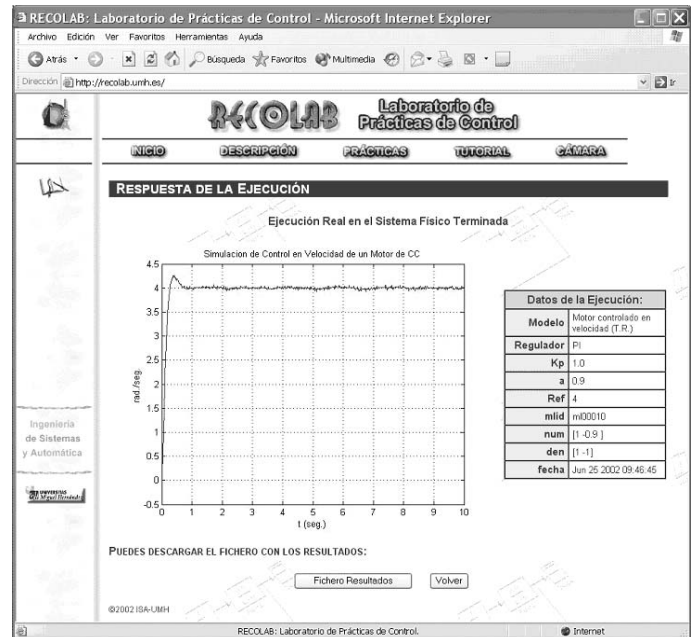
RECOLAB: Laboratorio de Prácticas de Control - Microsoft Internet Explorer

Archivo Edición Ver Favoritos Herramientas Ayuda

Atrás Búsqueda Favoritos Multimedia

Dirección http://recolab.umh.es/

RECOLAB Laboratorio de Prácticas de Control

INICIO DESCRIPCIÓN PRÁCTICAS TUTORIAL CÁMARA

RESPUESTA DE LA EJECUCIÓN

Ejecución Real en el Sistema Físico Terminada

Simulacion de Control en Velocidad de un Motor de CC

4.5
4
3.5
3
2.5
2
1.5
1
0.5
0
-0.5

rad./seg.

0 1 2 3 4 5 6 7 8 9 10

t (seg.)

| Datos de la Ejecución: | |
|---|---|
| Modelo | Motor controlado en velocidad (T.R.) |
| Regulador | PI |
| Kp | 1.0 |
| a | 0.9 |
| Ref | 4 |
| mlid | ml00010 |
| num | [1 -0.9 ] |
| den | [1 -1] |
| fecha | Jun 25 2002 09:46:45 |

Ingeniería de Sistemas y Automática

PUEDES DESCARGAR EL FICHERO CON LOS RESULTADOS:

Fichero Resultados Volver

©2002 ISA-UMH

RECOLAB: Laboratorio de Prácticas de Control.

Internet